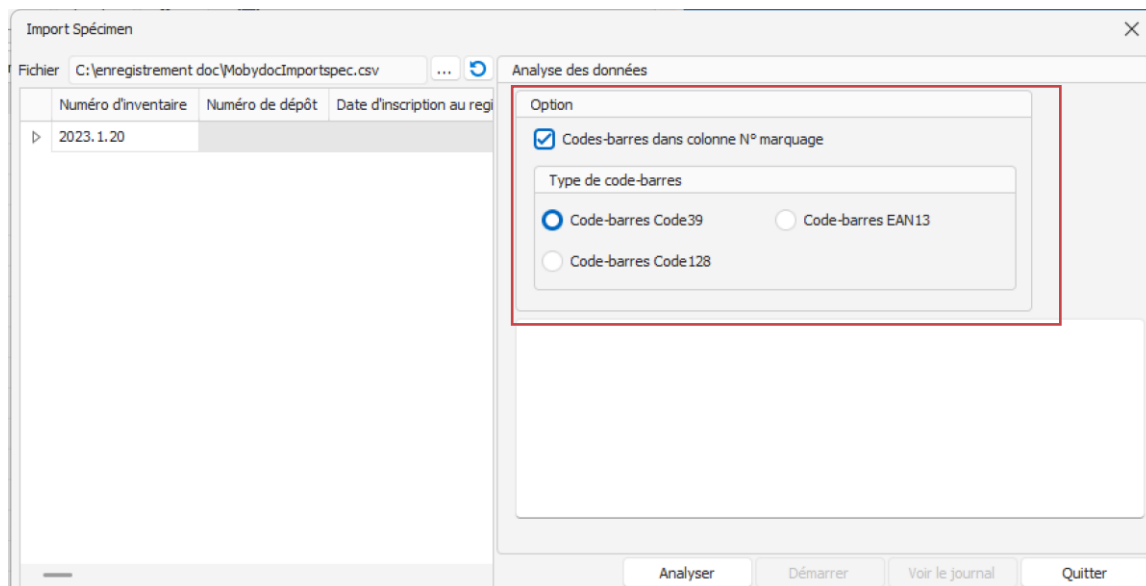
Import Spécimen

Fichier C:\enregistrement doc\MobydocImportspec.csv ...

| | Numéro d'inventaire | Numéro de dépôt | Date d'inscription au regi |
|---|---|---|---|
| ▷ | 2023.1.20 | | |

Analyse des données

Option

Codes-barres dans colonne N° marquage

Type de code-barres

Code-barres Code39
Code-barres EAN13
Code-barres Code128

Analyser Démarrer Voir le journal Quitter